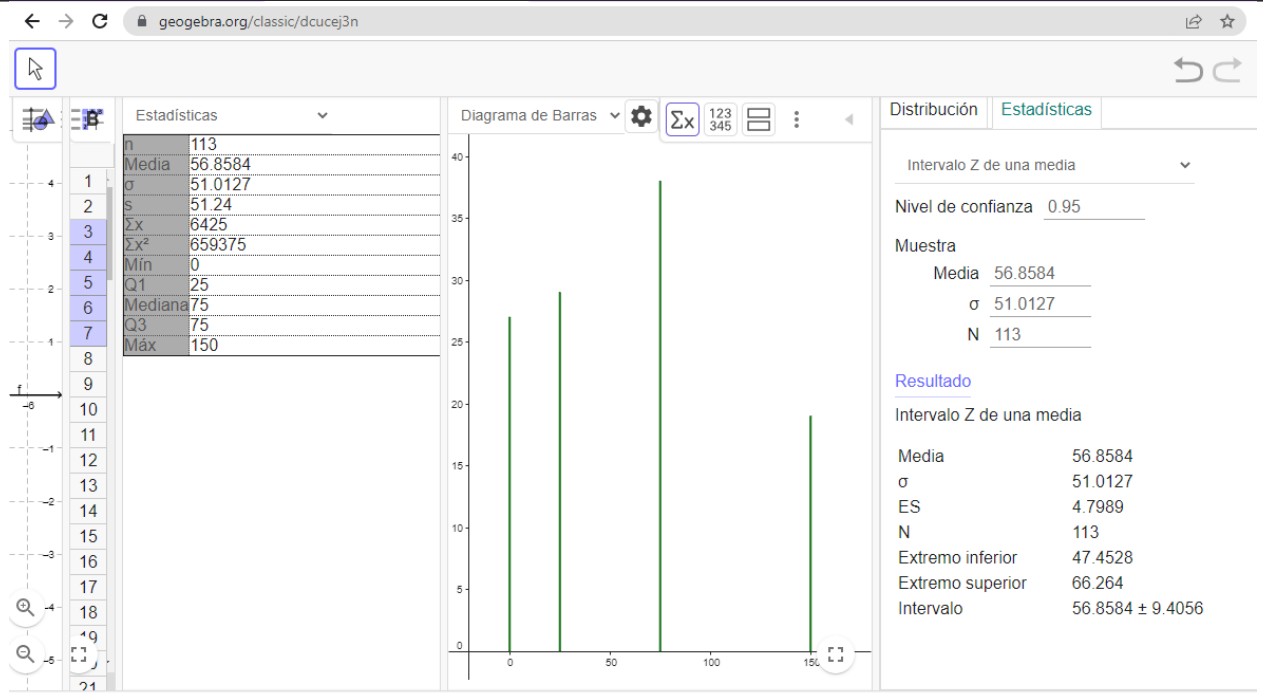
geogebra.org/classic/dcucej3n

Estadísticas

| n | 113 |
|---|---|
| Media | 56.8584 |
| σ | 51.0127 |
| s | 51.24 |
| Σx | 6425 |
| Σx² | 659375 |
| Mín | 0 |
| Q1 | 25 |
| Mediana | 75 |
| Q3 | 75 |
| Máx | 150 |

1
2
3
4
5
6
7
8
9
10
11
12
13
14
15
16
17
18
19
21

4
3
2
1
f
-6
-1
-2
-3
-4
-5

Diagrama de Barras

Σx

123
345

40
35
30
25
20
15
10
5
0
0
50
100
150

Distribución
Estadísticas

Intervalo Z de una media

Nivel de confianza 0.95

Muestra

Media 56.8584

σ 51.0127

N 113

Resultado

Intervalo Z de una media

| Media | 56.8584 |
|---|---|
| σ | 51.0127 |
| ES | 4.7989 |
| N | 113 |
| Extremo inferior | 47.4528 |
| Extremo superior | 66.264 |
| Intervalo | 56.8584 ± 9.4056 |